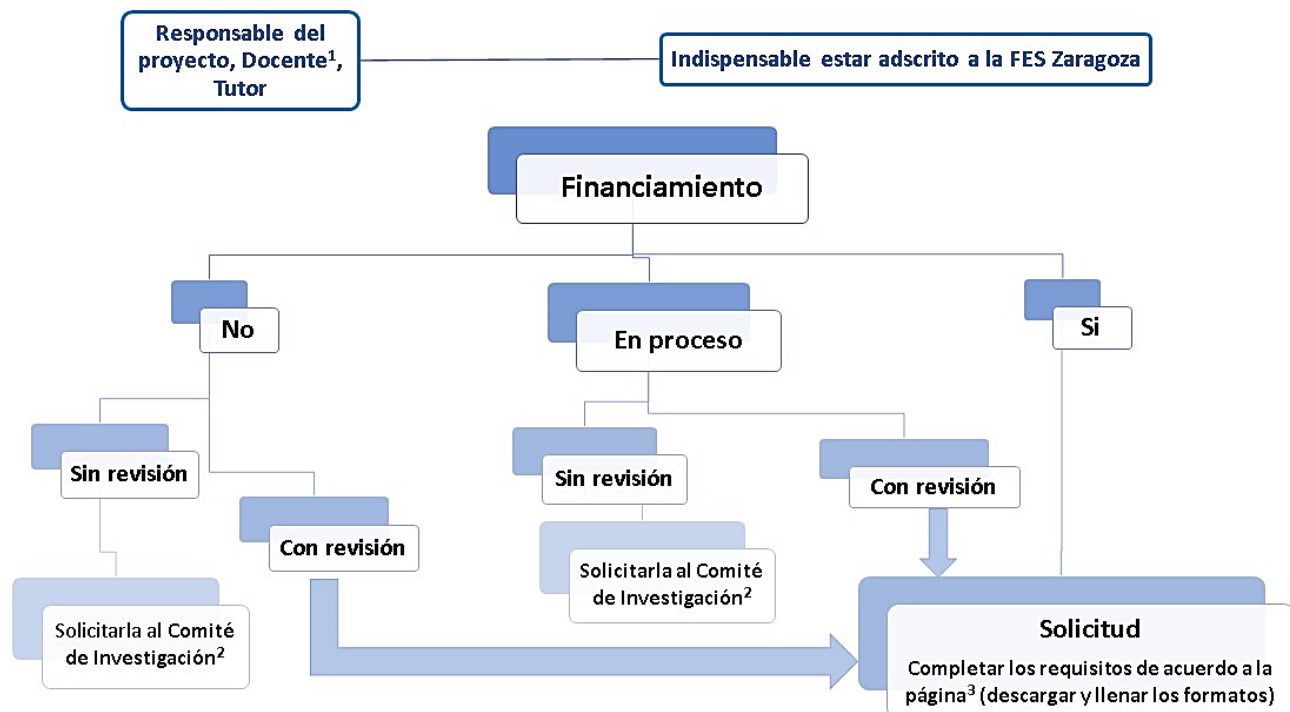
Responsable del proyecto, Docente$^1$, Tutor

Indispensable estar adscrito a la FES Zaragoza

Financiamiento

No

En proceso

Si

Sin revisión

Con revisión

Sin revisión

Con revisión

Solicitarla al Comité de Investigación$^2$

Solicitarla al Comité de Investigación$^2$

Solicitud

Completar los requisitos de acuerdo a la página$^3$ (descargar y llenar los formatos)